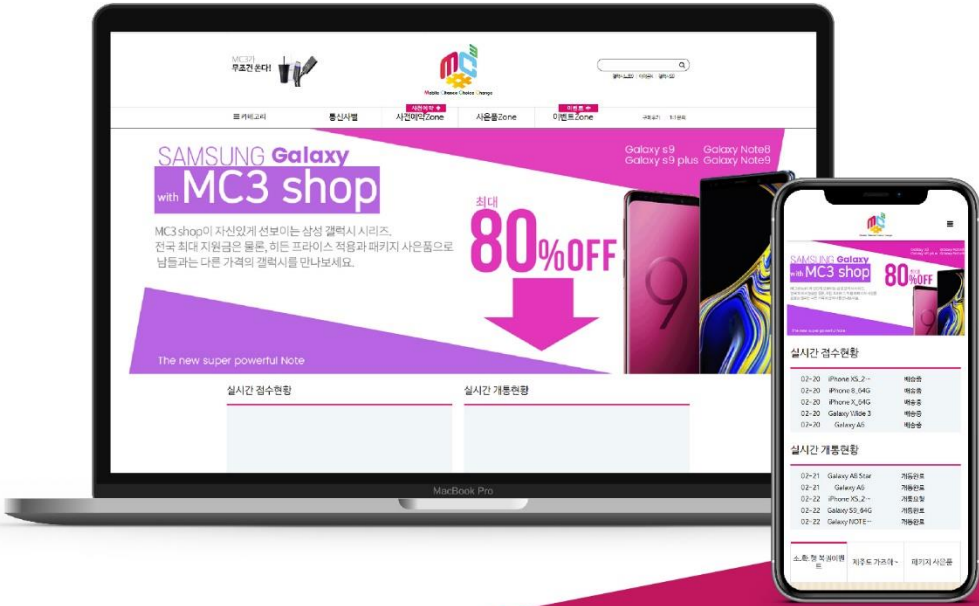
MC3가 무조건 쏜다!

MC3
Mobile Chance Choice Change

로그인 회원가입 장바구니

☰ 카테고리 통신사별 사전예약 사전예약Zone 사은품Zone 이벤트 이벤트Zone 구매조회 고객센터

SAMSUNG Galaxy
with MC3 shop

MC3 shop이 자신있게 선보이는 삼성 갤럭시 시리즈.
전국 최대 지원금은 물론, 히든 프라이스 적용과 패키지 사은품으로
남들과는 다른 가격의 갤럭시를 만나보세요.

The new super powerful Note

Galaxy s9 Galaxy Note8
Galaxy s9 plus Galaxy Note9

최대
80%OFF

실시간 접수현황 실시간 개통현황

MacBook Pro

SAMSUNG Galaxy
with MC3 shop
80%OFF

실시간 접수현황

| 02-20 | iPhone XS_2~ | 배송중 |
|---|---|---|
| 02-20 | iPhone 8_64G | 배송중 |
| 02-20 | iPhone X_64G | 배송중 |
| 02-20 | Galaxy Wide 3 | 배송중 |
| 02-20 | Galaxy A6 | 배송중 |

실시간 개통현황

| 02-21 | Galaxy A8 Star | 개통완료 |
|---|---|---|
| 02-21 | Galaxy A6 | 개통완료 |
| 02-22 | iPhone XS_2~ | 개통요청 |
| 02-22 | Galaxy S9_64G | 개통완료 |
| 02-22 | Galaxy NOTE~ | 개통완료 |

소.화 형 복귀이벤트 | 제주도 가즈아~ | 패키지 사은품